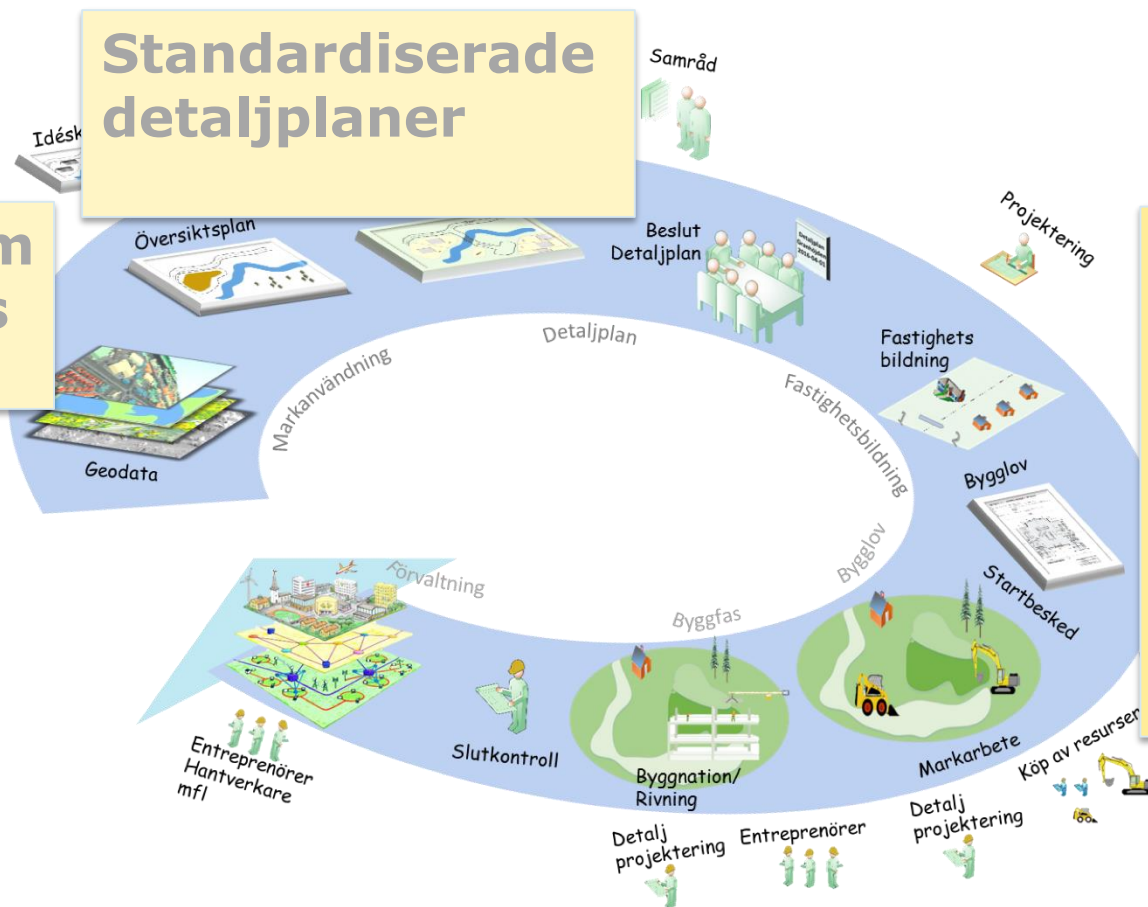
Standardiserade detaljplaner

Idésk

m
s

Samråd

Översiktsplan

Beslut
Detaljplan

Projektering

Detaljplan

Markanvändning

Fastighets
bildning

Fastighetsbildning

Geodata

Bygglov

Bygglov

Startbesked

Förvaltning

Byggfas

Slutkontroll

Byggnation/
Rivning

Markarbete

Köp av resurser

Entreprenörer
Hantverkare
mfl

Detalj
projektering

Entreprenörer

Detalj
projektering